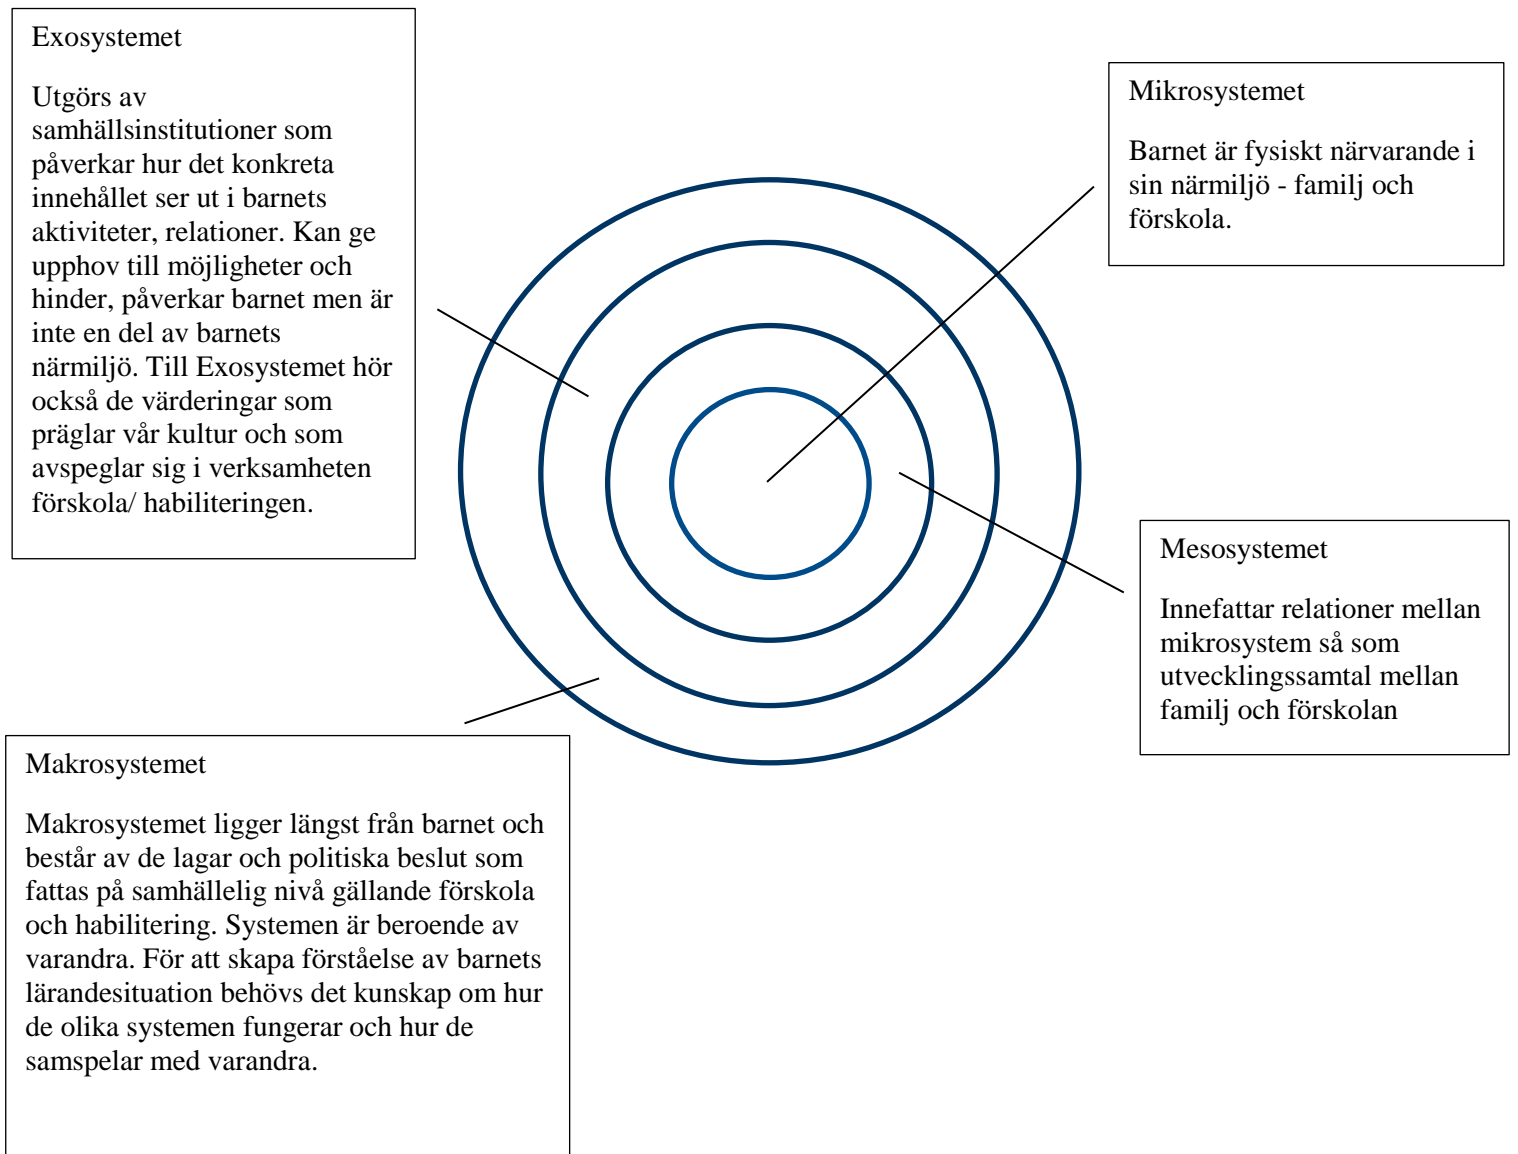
Exosystemet

Utgörs av samhällsinstitutioner som påverkar hur det konkreta innehållet ser ut i barnets aktiviteter, relationer. Kan ge upphov till möjligheter och hinder, påverkar barnet men är inte en del av barnets närmiljö. Till Exosystemet hör också de värderingar som präglar vår kultur och som avspeglar sig i verksamheten förskola/ habiliteringen.

Mikrosystemet

Barnet är fysiskt närvarande i sin närmiljö - familj och förskola.

Mesosystemet

Innefattar relationer mellan mikrosystem så som utvecklingssamtal mellan familj och förskolan

Makrosystemet

Makrosystemet ligger längst från barnet och består av de lagar och politiska beslut som fattas på samhällelig nivå gällande förskola och habilitering. Systemen är beroende av varandra. För att skapa förståelse av barnets lärandesituation behövs det kunskap om hur de olika systemen fungerar och hur de samspelar med varandra.